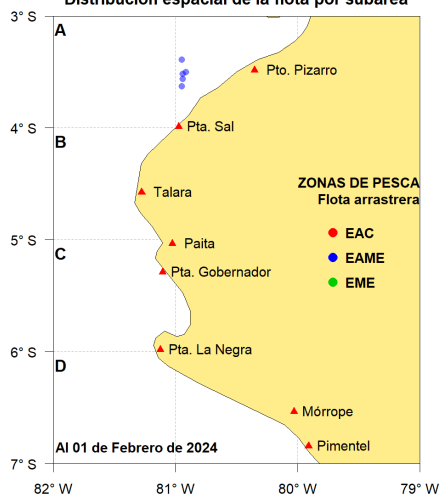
Distribución espacial de la flota por subárea

3° S
4° S
5° S
6° S
7° S

A
B
C
D

Pto. Pizarro
Pta. Sal
Talara
Paita
Pta. Gobernador
Pta. La Negra
Mórrope
Pimentel

ZONAS DE PESCA
Flota arrastrera
EAC
EAME
EME

Al 01 de Febrero de 2024

82° W
81° W
80° W
79° W